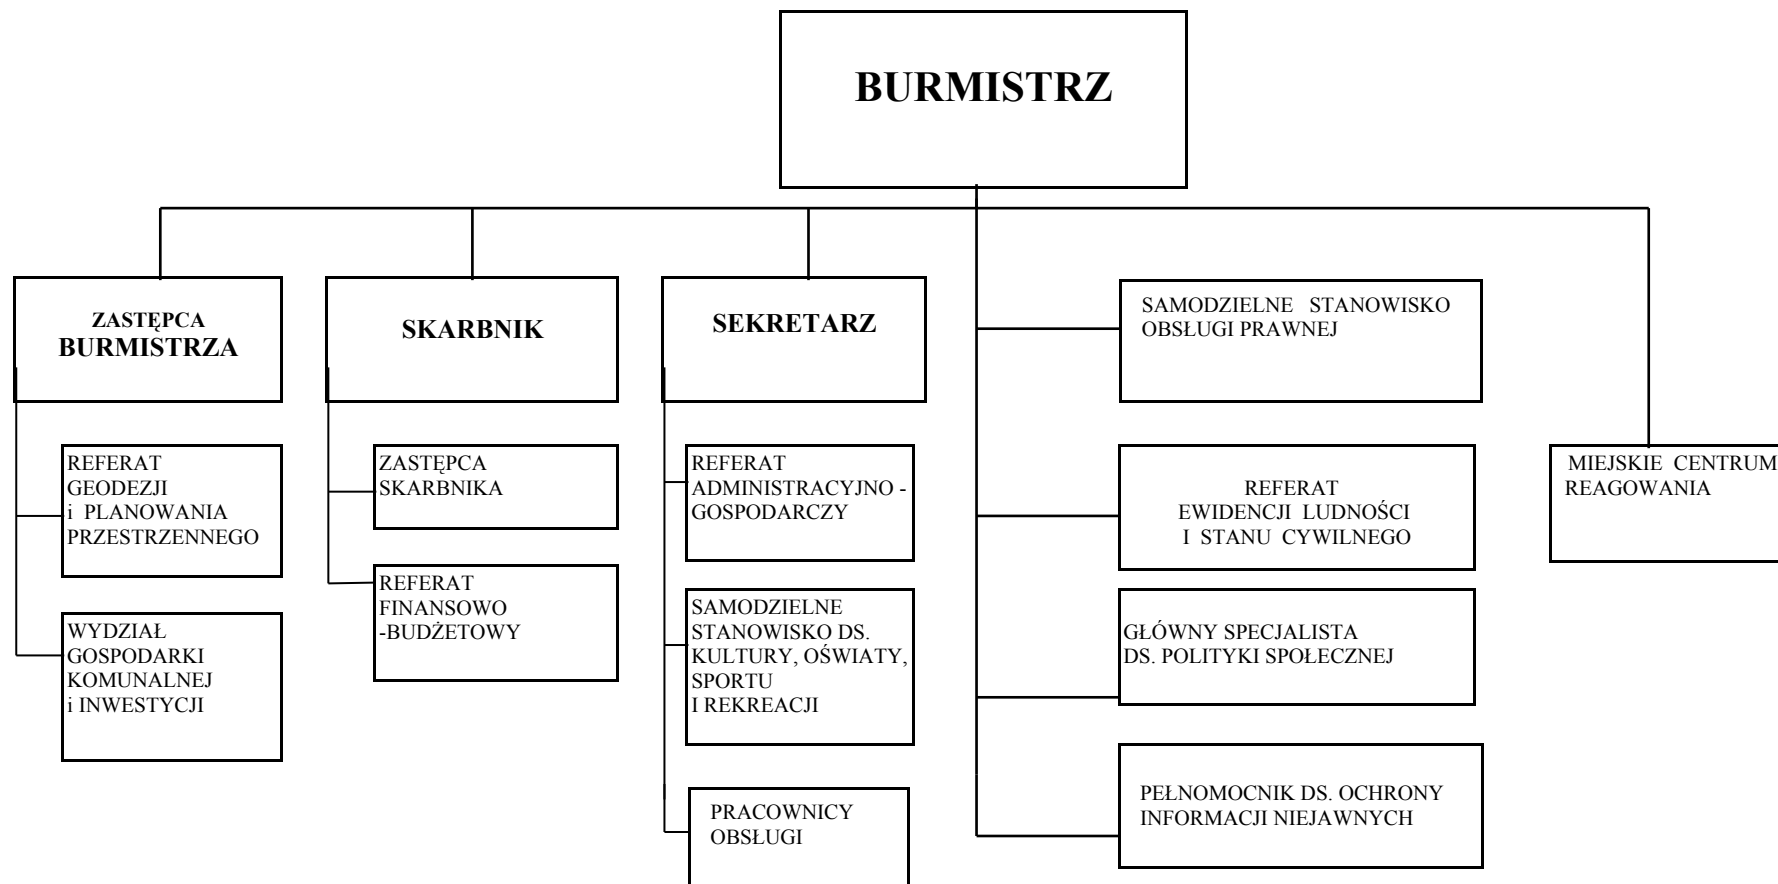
BURMISTRZ

ZASTĘPCA BURMISTRZA

REFERAT GEODEZJI i PLANOWANIA PRZESTRZENNEGO

WYDZIAŁ GOSPODARKI KOMUNALNEJ i INWESTYCJI

SKARBNIK

ZASTĘPCA SKARBNIKA

REFERAT FINANSOWO -BUDŻETOWY

SEKRETARZ

REFERAT ADMINISTRACYJNO - GOSPODARCZY

SAMODZIELNE STANOWISKO DS. KULTURY, OŚWIATY, SPORTU I REKREACJI

PRACOWNICY OBSŁUGI

SAMODZIELNE STANOWISKO OBSŁUGI PRAWNEJ

REFERAT EWIDENCJI LUDNOŚCI I STANU CYWILNEGO

GŁÓWNY SPECJALISTA DS. POLITYKI SPOŁECZNEJ

PEŁNOMOCNIK DS. OCHRONY INFORMACJI NIEJAWNYCH

MIEJSKIE CENTRUM REAGOWANIA